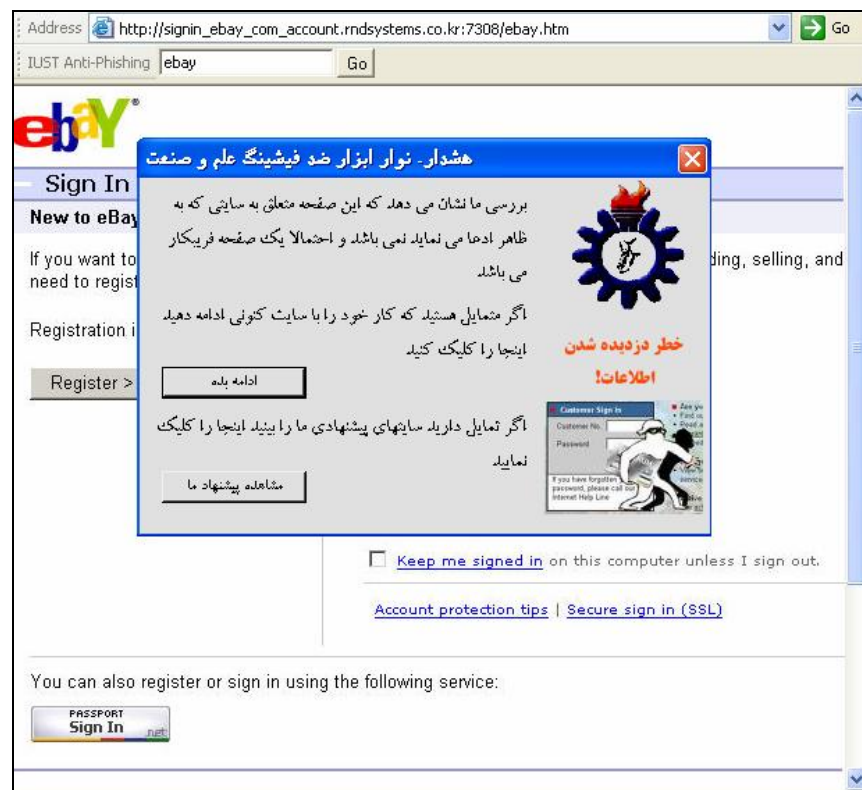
Address http://signin_ebay_com_account.rndsystems.co.kr:7308/ebay.htm Go

IUST Anti-Phishing ebay Go

ebay

Sign In

New to eBay

If you want to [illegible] ding, selling, and need to regist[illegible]

Registration i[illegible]

Register >

هشدار- نوار ابزار ضد فیشینگ علم و صنعت

بررسی ما نشان می دهد که این صفحه متعلق به سایتی که به ظاهر ادعا می نماید نمی باشد و احتمالا یک صفحه فریبکار می باشد

اگر متمایل هستید که کار خود را با سایت کنونی ادامه دهید اینجا را کلیک کنید

ادامه بده

اگر تمایل دارید سایتهای پیشنهادی ما را ببینید اینجا را کلیک نمایید

مشاهده پیشنهاد ما

خطر دزدیده شدن اطلاعات!

Customer Sign in

Customer No.

Password

If you have forgotten password, please call our Internet Help Line

Keep me signed in on this computer unless I sign out.

Account protection tips | Secure sign in (SSL)

You can also register or sign in using the following service:

PASSPORT Sign In .net